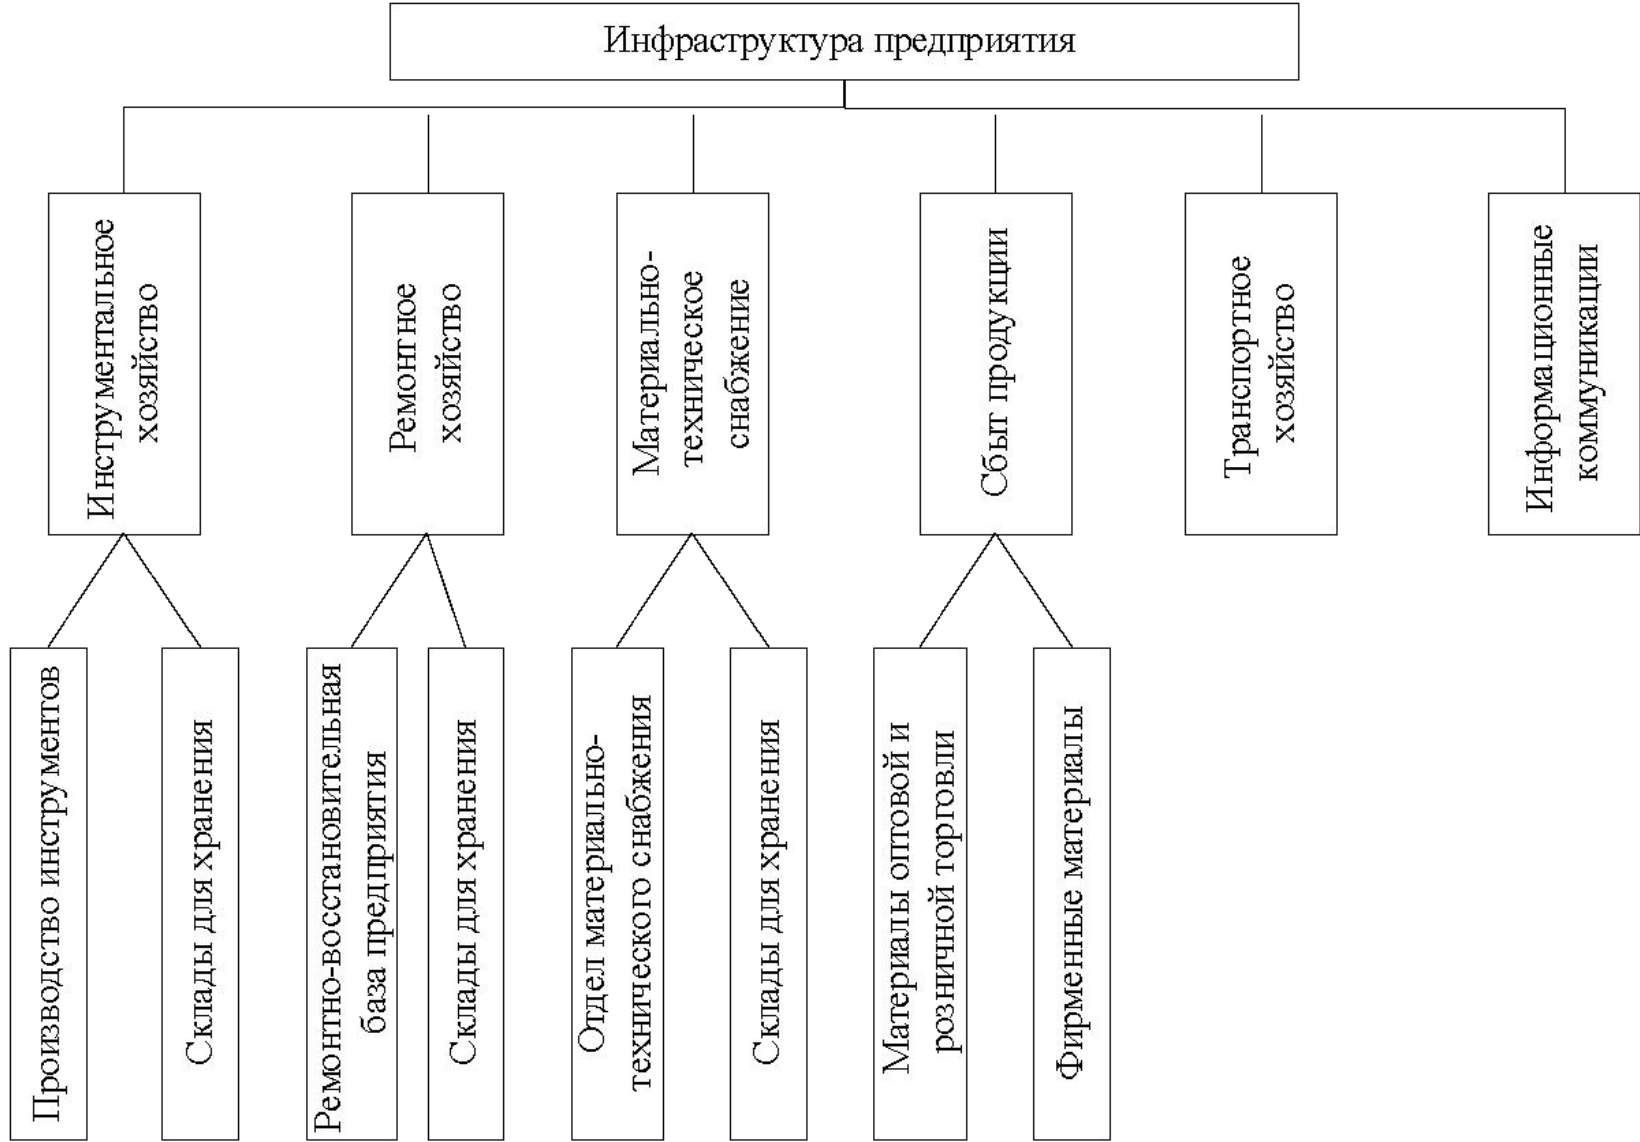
Инфраструктура предприятия

Инструментальное хозяйство

Ремонтное хозяйство

Материально-техническое снабжение

Сбыт продукции

Транспортное хозяйство

Информационные коммуникации

Производство инструментов

Склады для хранения

Ремонтно-восстановительная база предприятия

Склады для хранения

Отдел материально-технического снабжения

Склады для хранения

Материалы оптовой и розничной торговли

Фирменные материалы